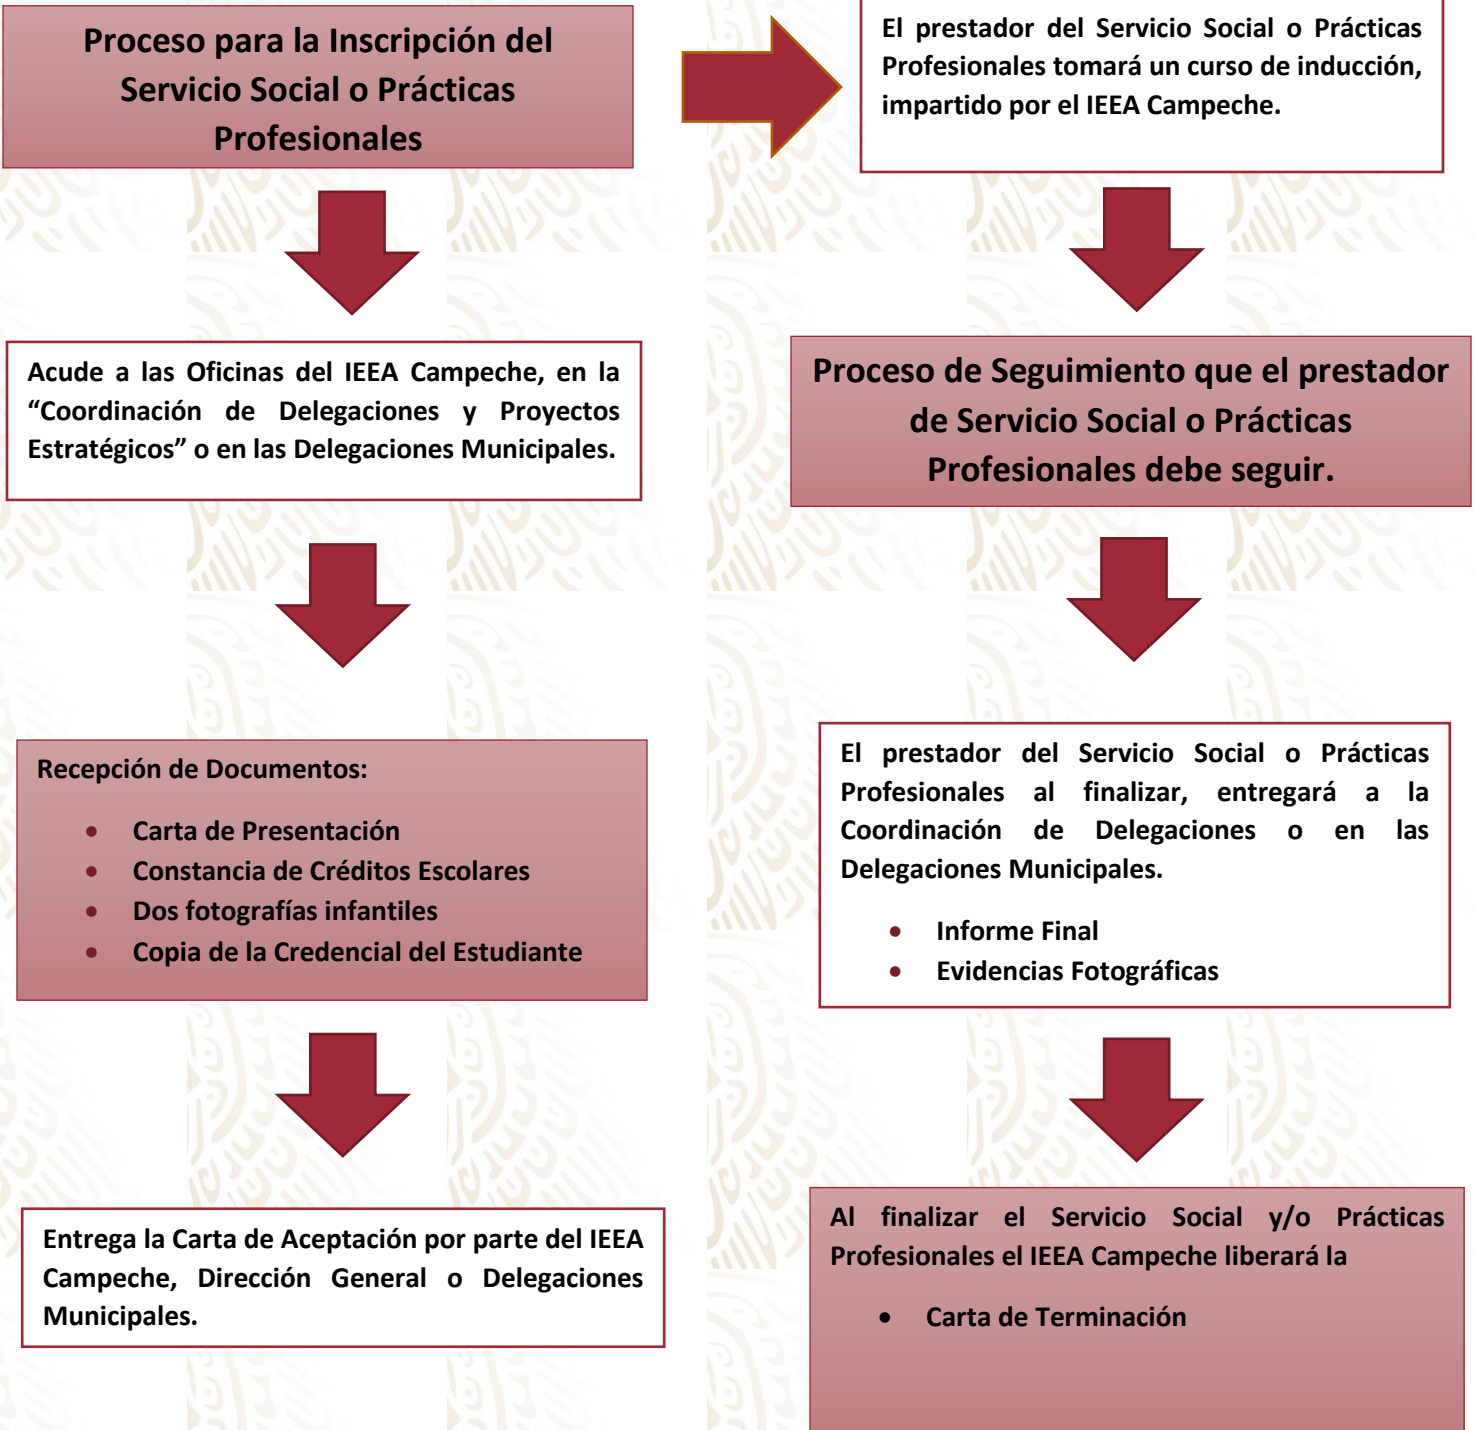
Proceso para la Inscripción del Servicio Social o Prácticas Profesionales

Acude a las Oficinas del IEEA Campeche, en la “Coordinación de Delegaciones y Proyectos Estratégicos” o en las Delegaciones Municipales.

Recepción de Documentos:

- Carta de Presentación
- Constancia de Créditos Escolares
- Dos fotografías infantiles
- Copia de la Credencial del Estudiante

Entrega la Carta de Aceptación por parte del IEEA Campeche, Dirección General o Delegaciones Municipales.

El prestador del Servicio Social o Prácticas Profesionales tomará un curso de inducción, impartido por el IEEA Campeche.

Proceso de Seguimiento que el prestador de Servicio Social o Prácticas Profesionales debe seguir.

El prestador del Servicio Social o Prácticas Profesionales al finalizar, entregará a la Coordinación de Delegaciones o en las Delegaciones Municipales.

- Informe Final
- Evidencias Fotográficas

Al finalizar el Servicio Social y/o Prácticas Profesionales el IEEA Campeche liberará la

- Carta de Terminación